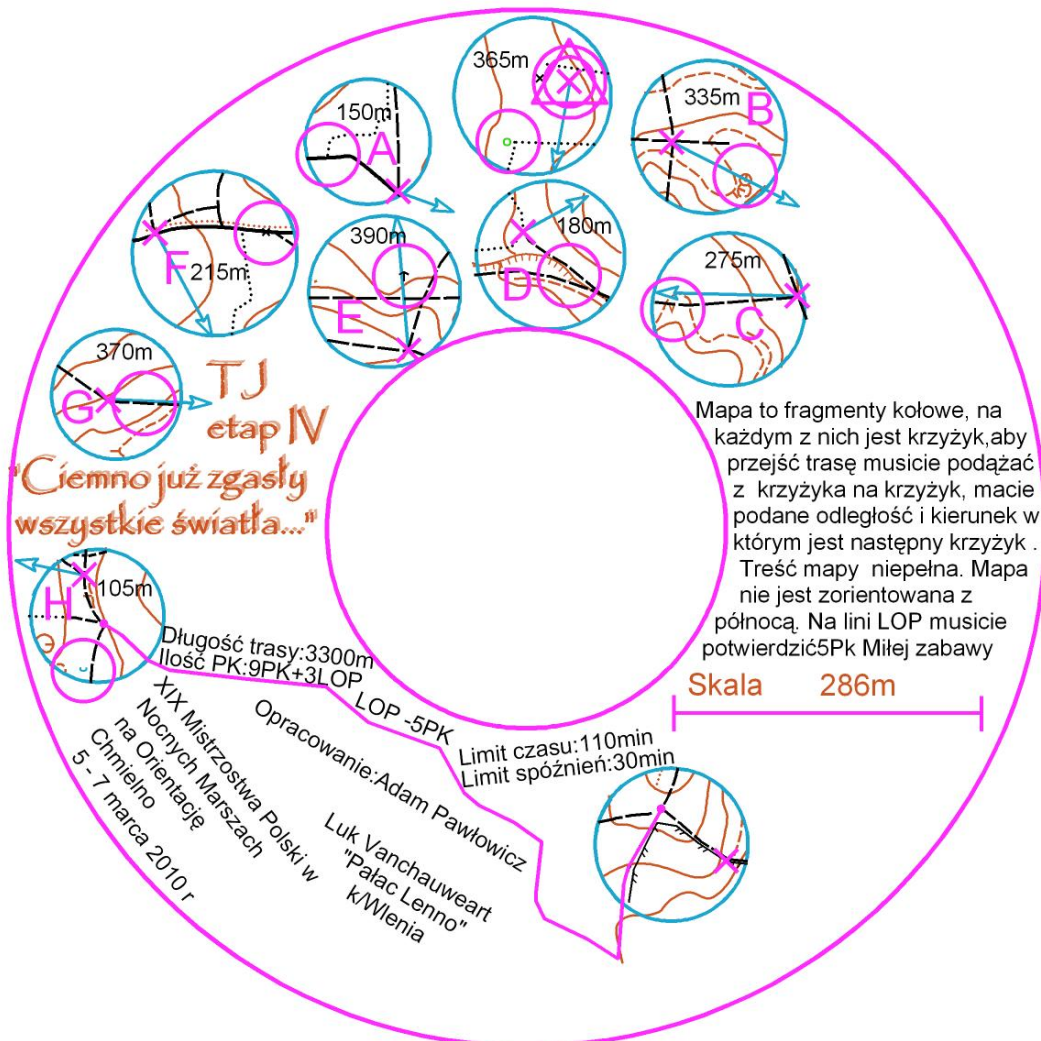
365m

150m

A

335m

B

180m

D

390m

E

F

215m

275m

C

370m

G

TJ
etap IV
"Ciemno już zgasły wszystkie światła..."

Mapa to fragmenty kołowe, na każdym z nich jest krzyżyk,aby przejść trasę musicie podążać z krzyżyka na krzyżyk, macie podane odległość i kierunek w którym jest następny krzyżyk . Treść mapy niepełna. Mapa nie jest zorientowana z północą. Na lini LOP musicie potwierdzić5Pk Miłej zabawy

105m

H

Długość trasy:3300m
Ilość PK:9PK+3LOP

LOP -5PK

Skala 286m

Limit czasu:110min
Limit spóźnień:30min

XIX Mistrzostwa Polski w Nocnych Marszach na Orientację
Chmielno
5 - 7 marca 2010 r

Opracowanie:Adam Pawłowicz

Luk Vanchauweart
"Pałac Lenno"
k/Wlenia